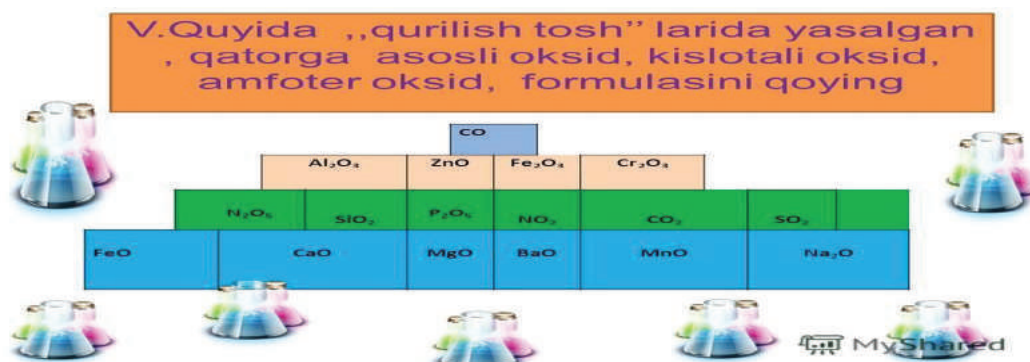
V.Quyida ,,qurilish tosh'' larida yasalgan , qatorga asosli oksid, kislotali oksid, amfoter oksid, formulasini qoying

CO

$Al_2O_3$ ZnO $Fe_2O_3$ $Cr_2O_3$

$N_2O_5$ $SiO_2$ $P_2O_5$ $NO_2$ $CO_2$ $SO_2$

FeO CaO MgO BaO MnO $Na_2O$

MyShared